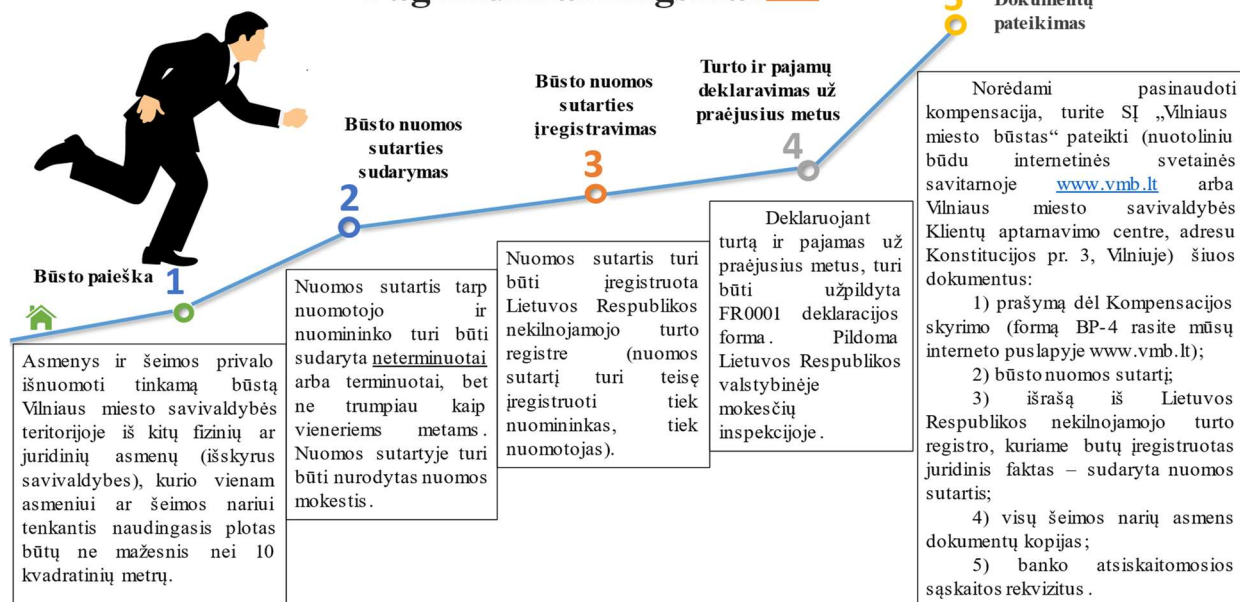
Būsto paieška

1

Asmenys ir šeimos privalo išnuomoti tinkamą būstą Vilniaus miesto savivaldybės teritorijoje iš kitų fizinių ar juridinių asmenų (išskyrus savivaldybes), kurio vienam asmeniui ar šeimos nariui tenkantis naudingasis plotas būtų ne mažesnis nei 10 kvadratinių metrų.

Būsto nuomos sutarties sudarymas

2

Nuomos sutartis tarp nuomotojo ir nuomininko turi būti sudaryta neterminuotai arba terminuotai, bet ne trumpiau kaip vieneriems metams. Nuomos sutartyje turi būti nurodytas nuomos mokestis.

Būsto nuomos sutarties įregistravimas

3

Nuomos sutartis turi būti įregistruota Lietuvos Respublikos nekilnojamojo turto registre (nuomos sutartį turi teisę įregistruoti tiek nuomininkas, tiek nuomotojas).

Turto ir pajamų deklaravimas už praėjusius metus

4

Deklaruojant turtą ir pajamas už praėjusius metus, turi būti užpildyta FR0001 deklaracijos forma. Pildoma Lietuvos Respublikos valstybinėje mokesčių inspekcijoje.

5

Dokumentų pateikimas

Norėdami pasinaudoti kompensacija, turite SĮ „Vilniaus miesto būstas" pateikti (nuotoliniu būdu internetinės svetainės savitarnoje www.vmb.lt arba Vilniaus miesto savivaldybės Klientų aptarnavimo centre, adresu Konstitucijos pr. 3, Vilniuje) šiuos dokumentus:

1) prašymą dėl Kompensacijos skyrimo (formą BP-4 rasite mūsų interneto puslapyje www.vmb.lt);

2) būsto nuomos sutartį;

3) išrašą iš Lietuvos Respublikos nekilnojamojo turto registro, kuriame butų įregistruotas juridinis faktas – sudaryta nuomos sutartis;

4) visų šeimos narių asmens dokumentų kopijas;

5) banko atsiskaitomosios sąskaitos rekvizitus.